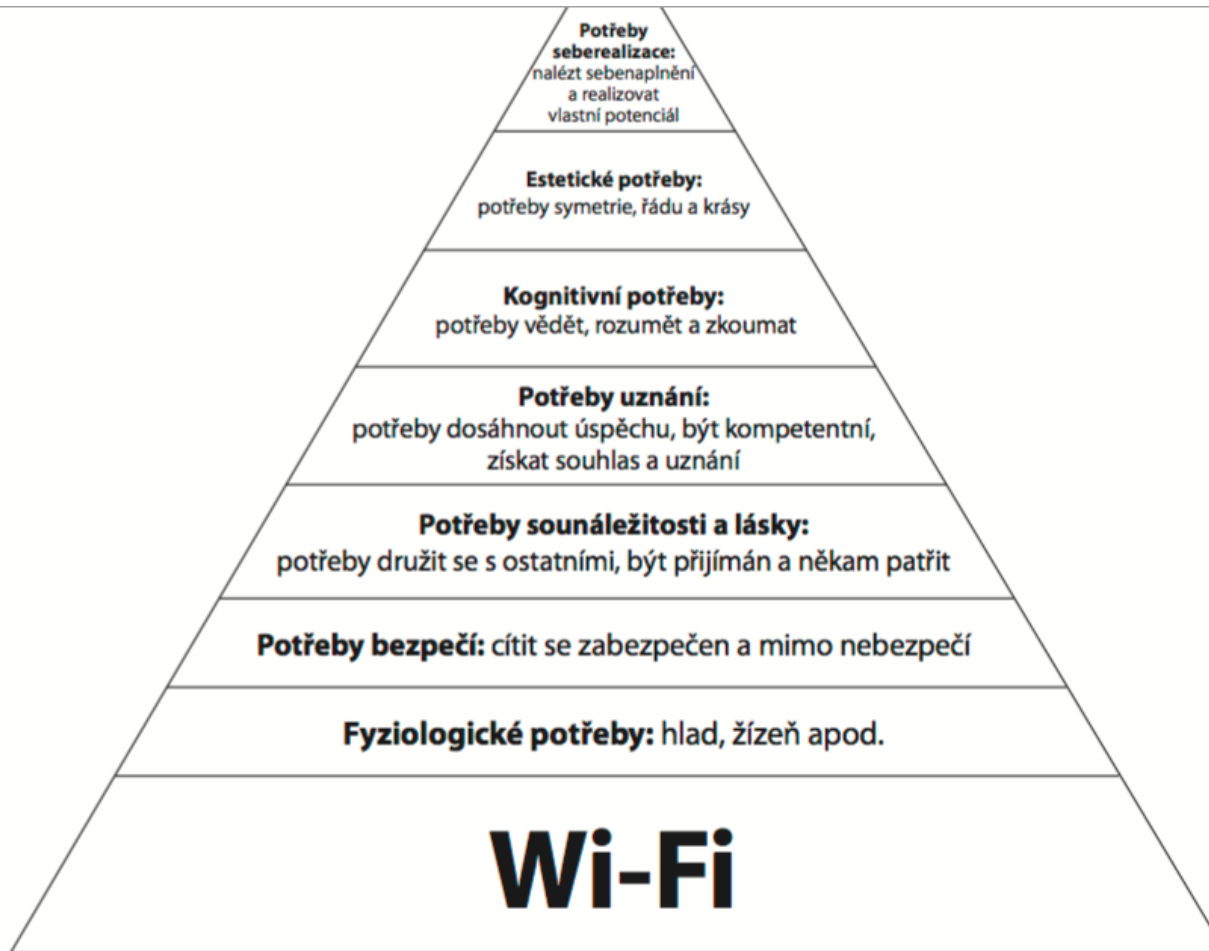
Potřeby seberealizace: nalézt sebenaplnění a realizovat vlastní potenciál

Estetické potřeby: potřeby symetrie, řádu a krásy

Kognitivní potřeby: potřeby vědět, rozumět a zkoumat

Potřeby uznání: potřeby dosáhnout úspěchu, být kompetentní, získat souhlas a uznání

Potřeby sounáležitosti a lásky: potřeby družit se s ostatními, být přijímán a někam patřit

Potřeby bezpečí: cítit se zabezpečen a mimo nebezpečí

Fyziologické potřeby: hlad, žízeň apod.

Wi-Fi